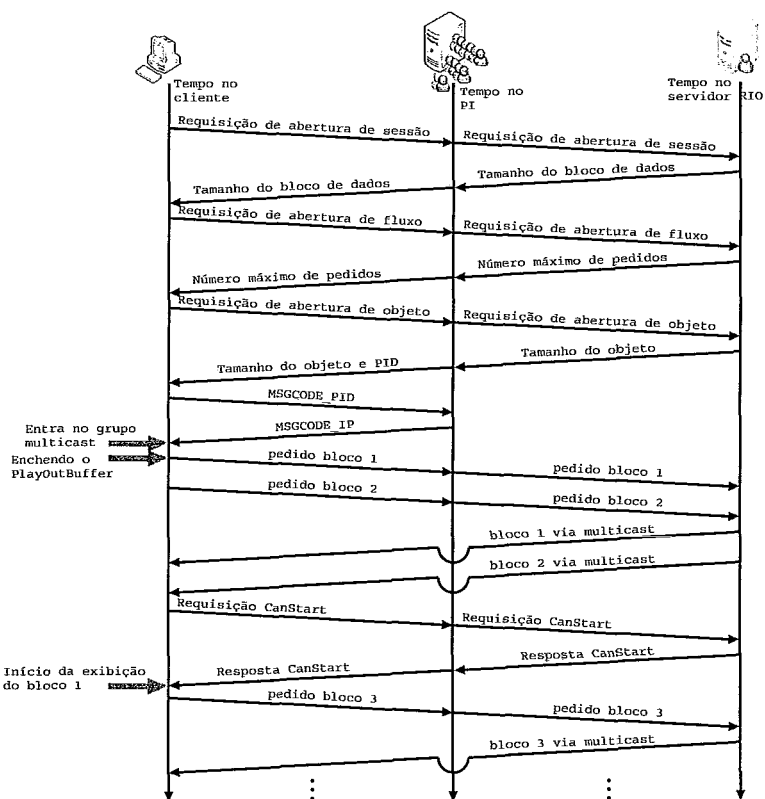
Tempo no cliente

Tempo no PI

Tempo no servidor RIO

Requisição de abertura de sessão

Requisição de abertura de sessão

Tamanho do bloco de dados

Tamanho do bloco de dados

Requisição de abertura de fluxo

Requisição de abertura de fluxo

Número máximo de pedidos

Número máximo de pedidos

Requisição de abertura de objeto

Requisição de abertura de objeto

Tamanho do objeto

Tamanho do objeto e PID

MSGCODE_PID

Entra no grupo multicast

MSGCODE_IP

Enchendo o PlayOutBuffer

pedido bloco 1

pedido bloco 1

pedido bloco 2

pedido bloco 2

bloco 1 via multicast

bloco 2 via multicast

Requisição CanStart

Requisição CanStart

Resposta CanStart

Início da exibição do bloco 1

Resposta CanStart

pedido bloco 3

pedido bloco 3

bloco 3 via multicast